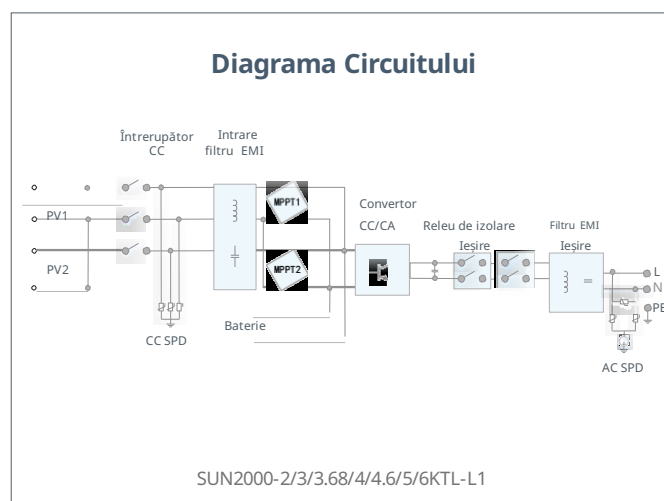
Diagrama Circuitului

Întrerupător CC

Intrare filtru EMI

PV1

PV2

MPPT1

MPPT2

Convertor CC/CA

Releu de izolare Ieșire

Filtru EMI Ieșire

L

N

PE

CC SPD

Baterie

AC SPD

SUN2000-2/3/3.68/4/4.6/5/6KTL-L1